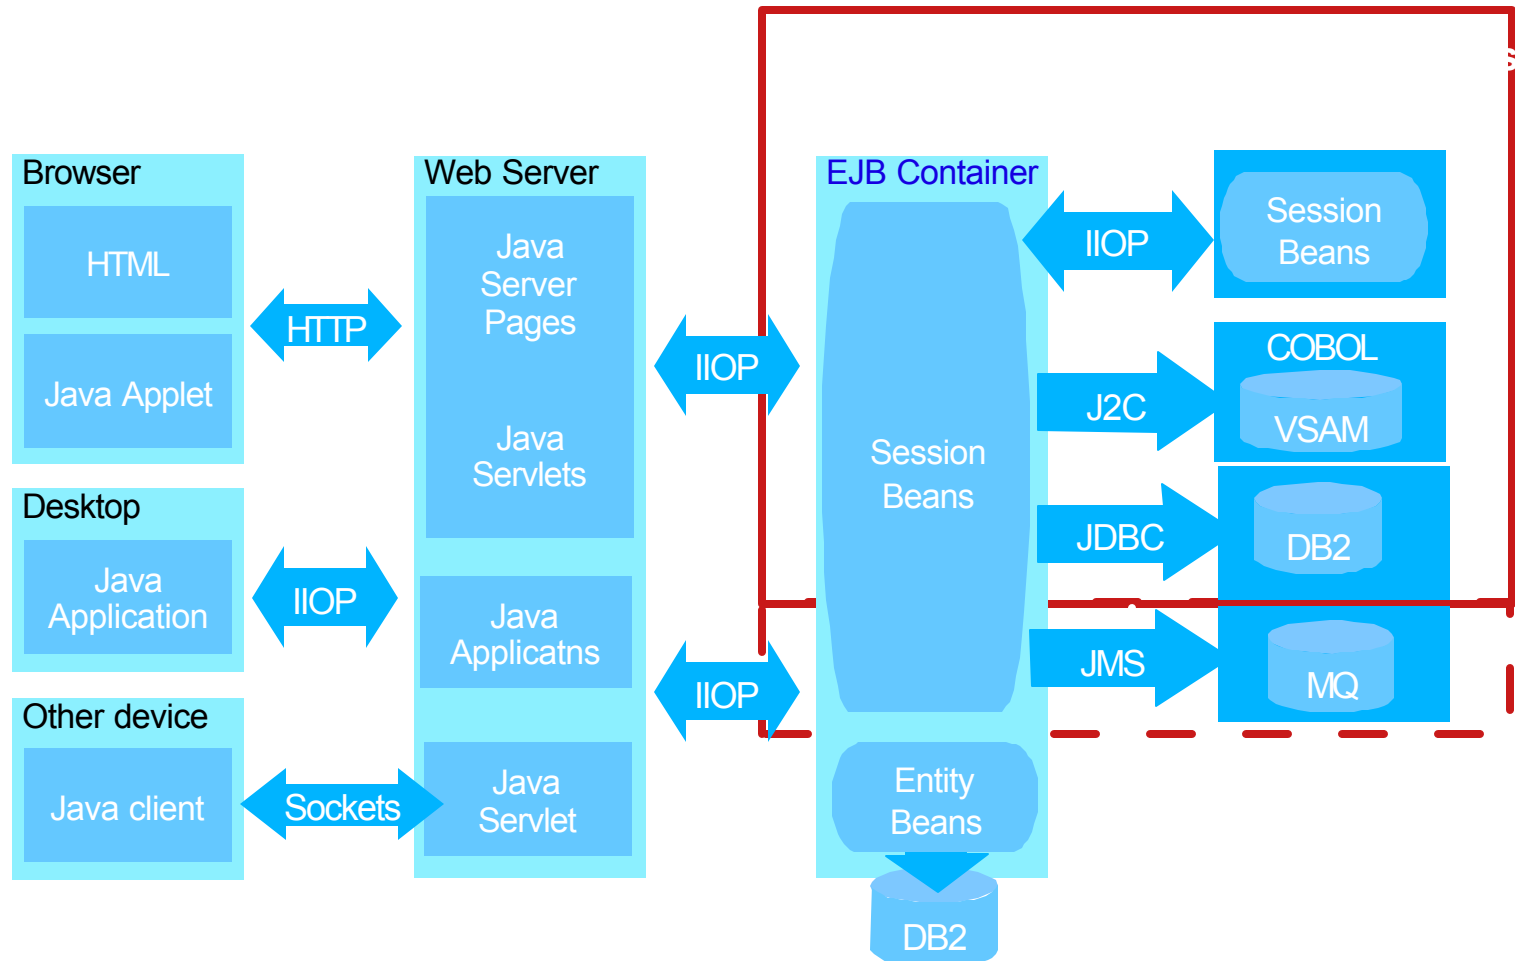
Browser

HTML

Java Applet

HTTP

Desktop

Java Application

IIOP

Other device

Java client

Sockets

Web Server

Java Server Pages

Java Servlets

Java Applicatns

Java Servlet

IIOP

IIOP

EJB Container

Session Beans

Entity Beans

DB2

IIOP

Session Beans

J2C

COBOL

VSAM

JDBC

DB2

JMS

MQ